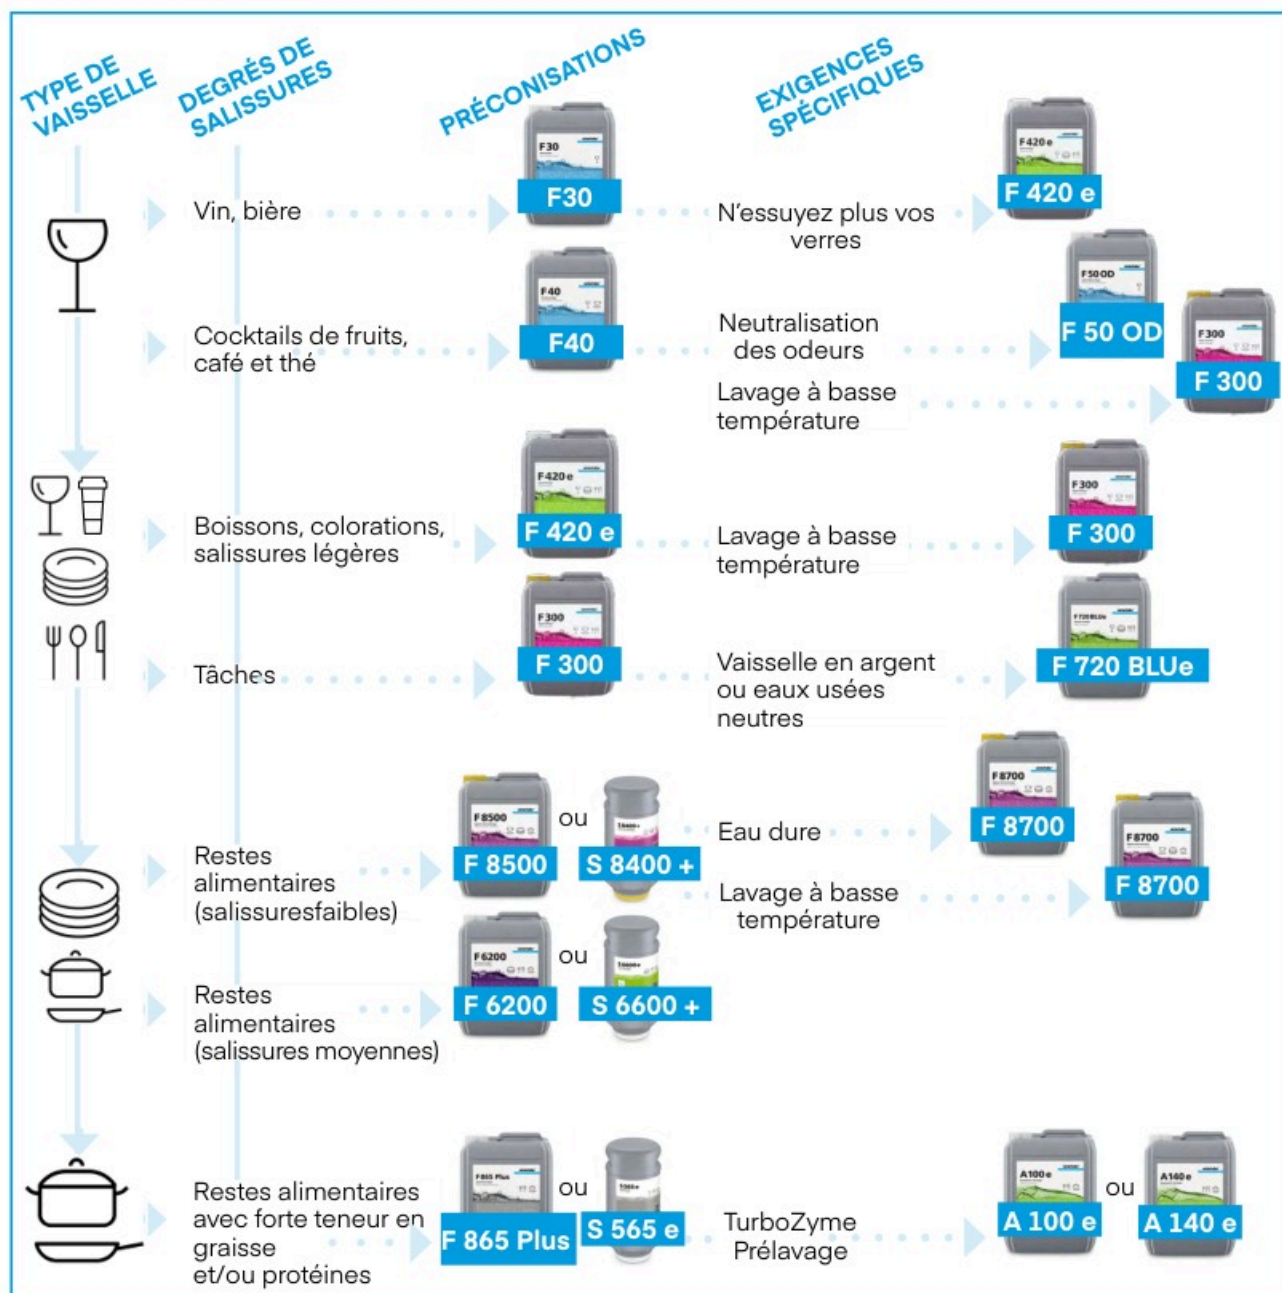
TYPE DE VAISSELLE

DEGRÉS DE SALISSURES

PRÉCONISATIONS

EXIGENCES SPÉCIFIQUES

Vin, bière

F30

N'essuyez plus vos verres

F 420 e

Cocktails de fruits, café et thé

F40

Neutralisation des odeurs

F 50 OD

Lavage à basse température

F 300

Boissons, colorations, salissures légères

F 420 e

Lavage à basse température

F 300

Tâches

F 300

Vaisselle en argent ou eaux usées neutres

F 720 BLUe

Restes alimentaires (salissuresfaibles)

F 8500

ou

S 8400 +

Eau dure

F 8700

Lavage à basse température

F 8700

Restes alimentaires (salissures moyennes)

F 6200

ou

S 6600 +

Restes alimentaires avec forte teneur en graisse et/ou protéines

F 865 Plus

ou

S 565 e

TurboZyme Prélavage

A 100 e

ou

A 140 e